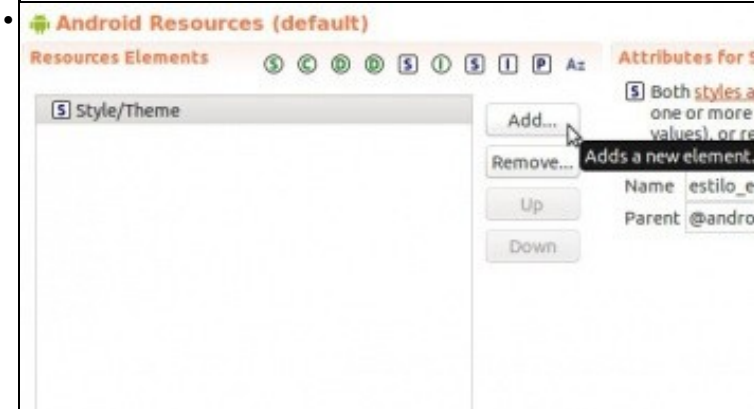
Android Resources (default)

Resources Elements

S C D D S I S I P Az

Attributes for S

S Style/Theme

Add...

Remove...

Up

Down

Adds a new element.

S Both styles a one or more values), or re

Name estilo_e

Parent @andro